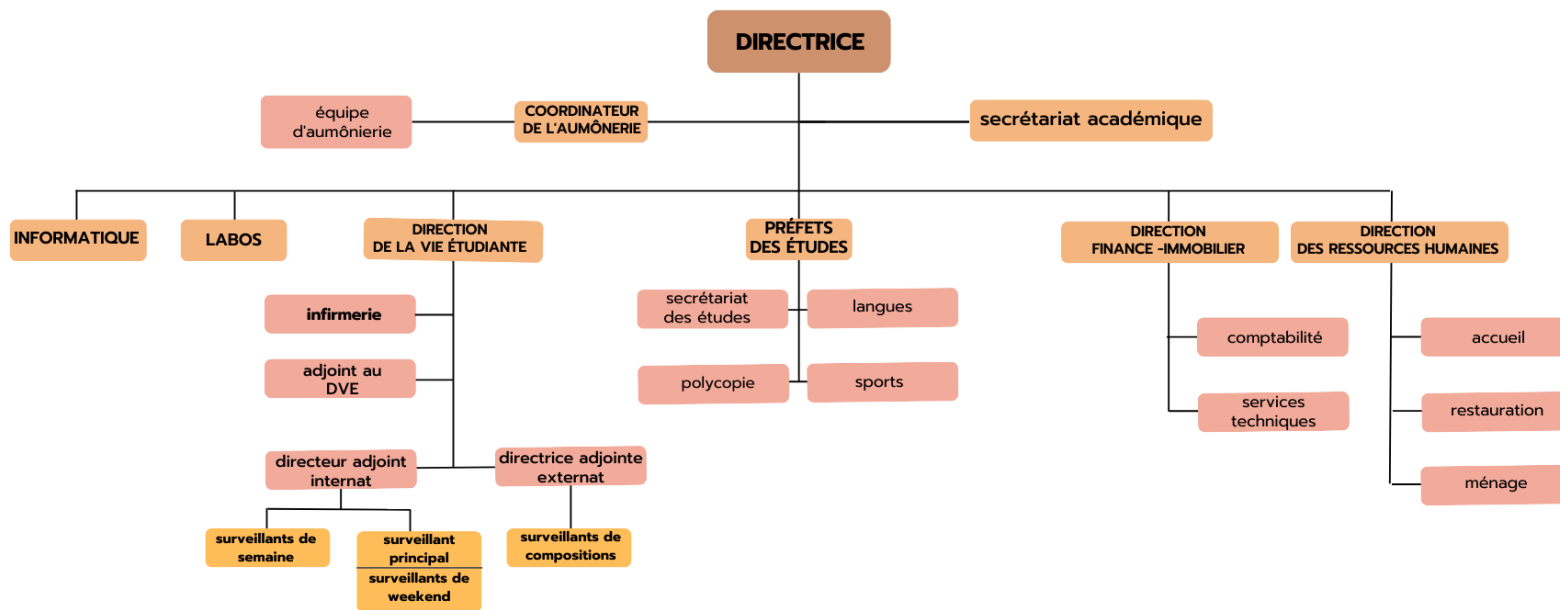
DIRECTRICE

équipe d'aumônierie

COORDINATEUR DE L'AUMÔNERIE

secrétariat académique

INFORMATIQUE

LABOS

DIRECTION DE LA VIE ÉTUDIANTE

PRÉFETS DES ÉTUDES

DIRECTION FINANCE -IMMOBILIER

DIRECTION DES RESSOURCES HUMAINES

infirmerie

adjoint au DVE

directeur adjoint internat

directrice adjointe externat

surveillants de semaine

surveillant principal

surveillants de weekend

surveillants de compositions

secrétariat des études

langues

polycopie

sports

comptabilité

services techniques

accueil

restauration

ménage